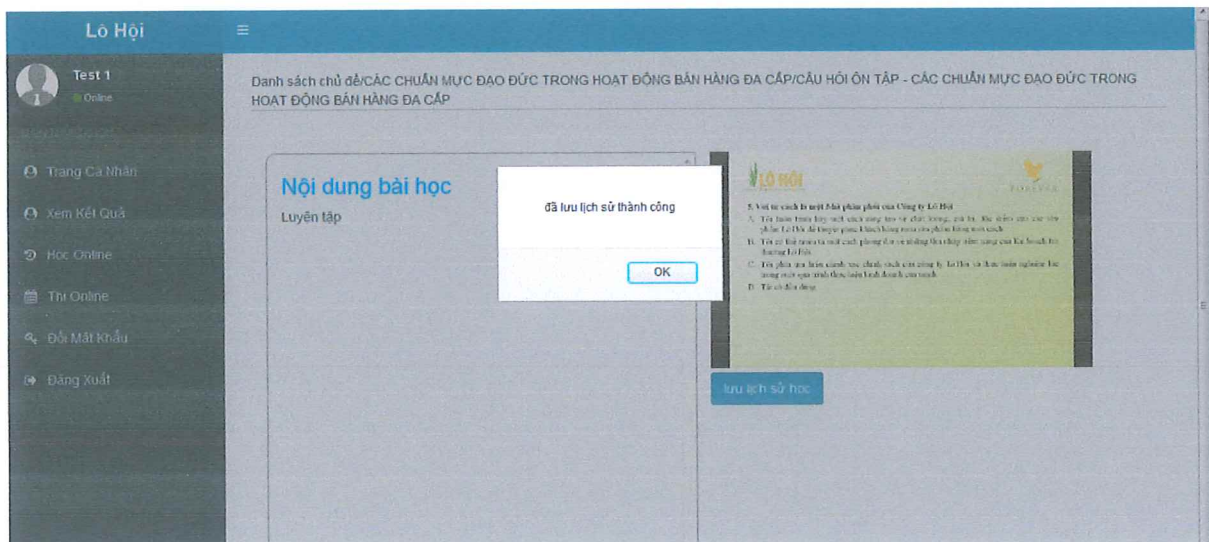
Lô Hội

Test 1
Online

Trang Cá Nhân
Xem Kết Quả
Học Online
Thi Online
Đổi Mật Khẩu
Đăng Xuất

Danh sách chủ đề/CÁC CHUẨN MỰC ĐẠO ĐỨC TRONG HOẠT ĐỘNG BÁN HÀNG ĐA CẤP/CÂU HỎI ÔN TẬP - CÁC CHUẨN MỰC ĐẠO ĐỨC TRONG HOẠT ĐỘNG BÁN HÀNG ĐA CẤP

Nội dung bài học
Luyện tập

đã lưu lịch sử thành công
OK

LÔ HỘI
5. Với tư cách là một Nhà phân phối của Công ty Lô Hội
A. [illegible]
B. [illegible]
C. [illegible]
D. Tất cả đều đúng

lưu lịch sử học